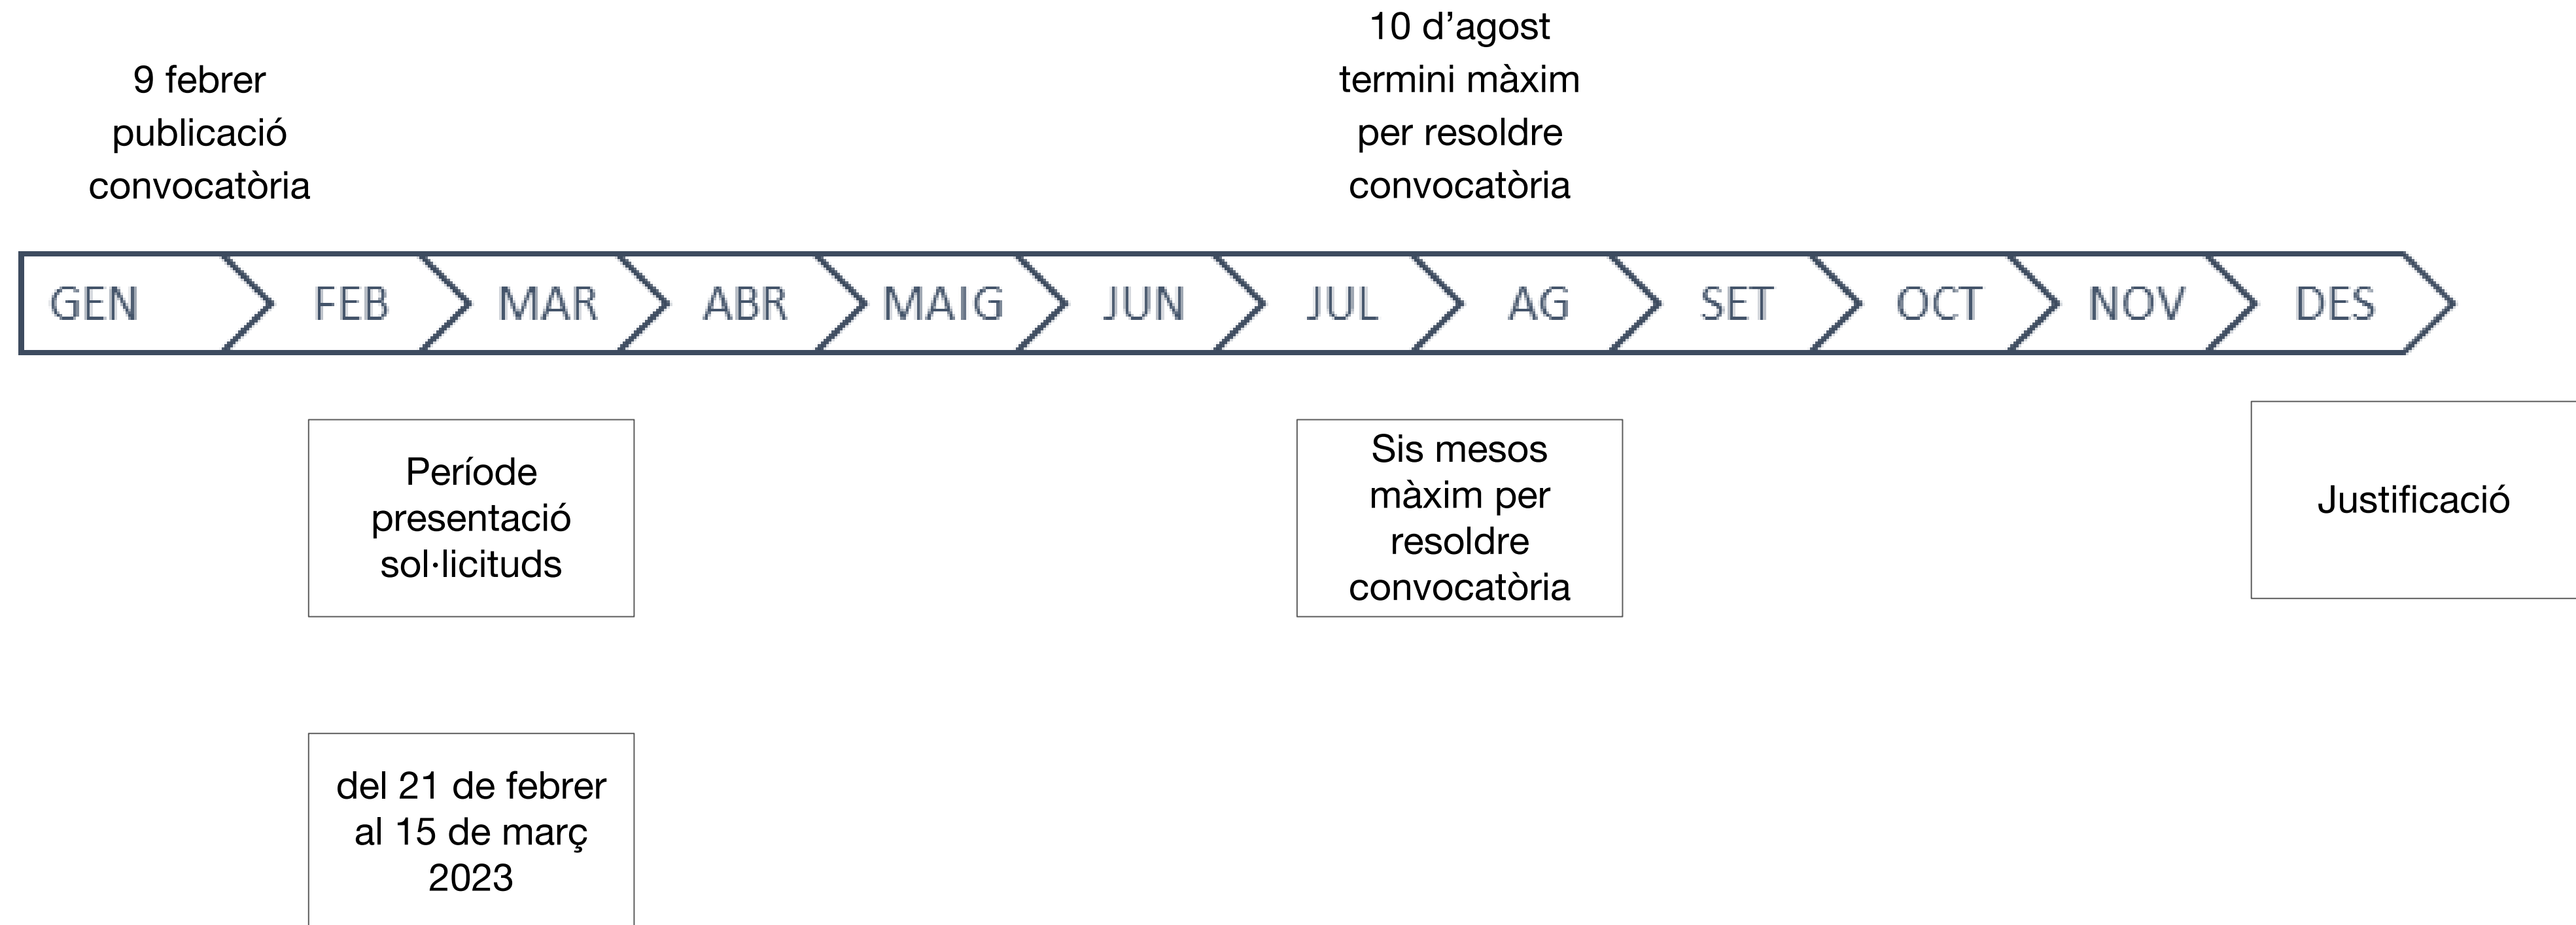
9 febrer publicació convocatòria

10 d’agost termini màxim per resoldre convocatòria

GEN FEB MAR ABR MAIG JUN JUL AG SET OCT NOV DES

Període presentació sol·licituds

Sis mesos màxim per resoldre convocatòria

Justificació

del 21 de febrer al 15 de març 2023